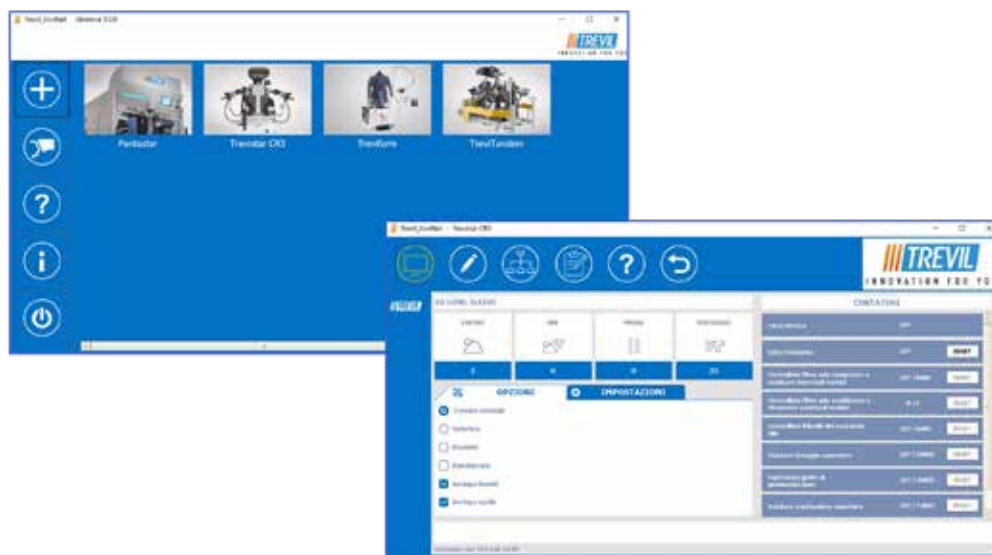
Trevil_EcoWall

TREVIL
INNOVATION FOR YOU

Pentastar

Trevistar CX3

Treviform

TreviTandem

Trevil_EcoWall - Trevistar CX3

TREVIL
INNOVATION FOR YOU

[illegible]

CONTATORI

OPZIONI

IMPOSTAZIONI

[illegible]

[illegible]

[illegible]

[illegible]

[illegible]

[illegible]

RESET

RESET

RESET

RESET

RESET

RESET

RESET